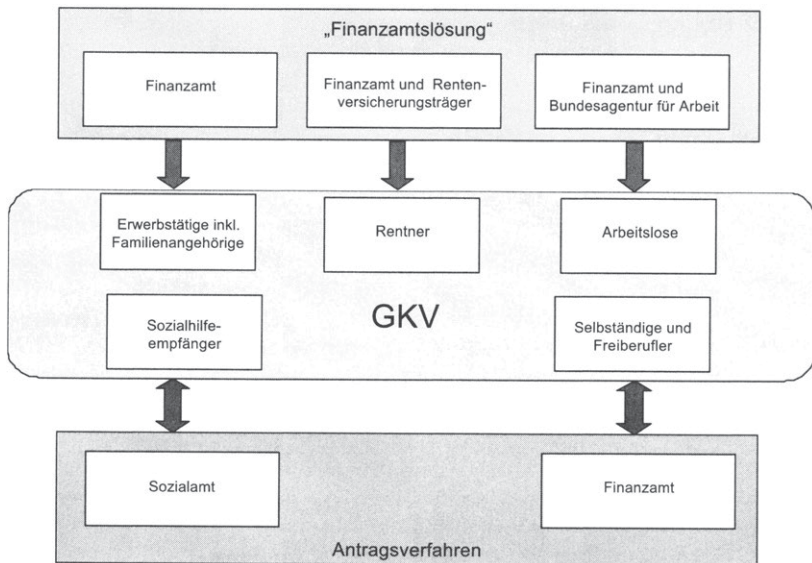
„Finanzamtslösung“

Finanzamt

Finanzamt und Rentenversicherungsträger

Finanzamt und Bundesagentur für Arbeit

Erwerbstätige inkl. Familienangehörige

Rentner

Arbeitslose

Sozialhilfeempfänger

GKV

Selbständige und Freiberufler

Sozialamt

Finanzamt

Antragsverfahren